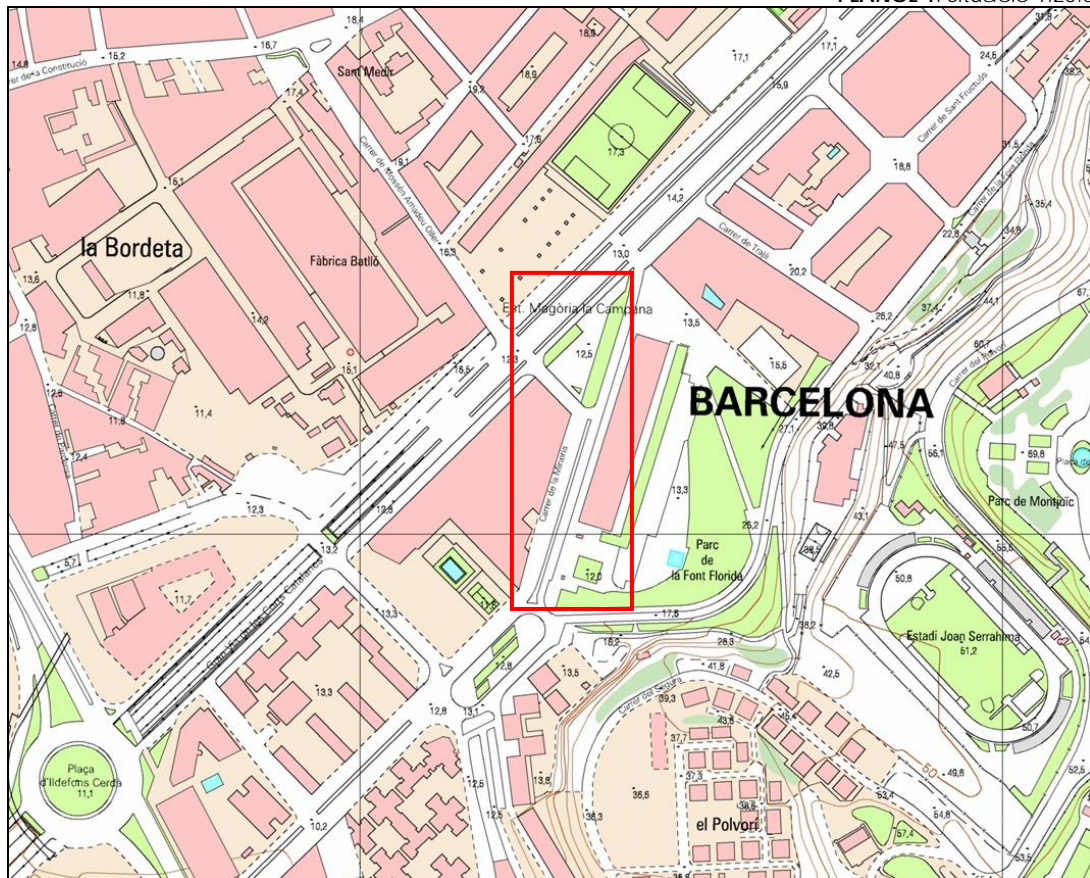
PLÀNOL 1. Situació 1:2000

14,8
Carrer de la Constitució
15,2
16,7
18,4
Sant Medir
18,5
17,1
17,1
24,5
18,9
19,2
5,9
Carrer de Sant Fructuós
17,4
17,6
17,3
19,1
Carrer de Mossèn Amadeu Oller
18,6
31,5
15,1
14,2
Carrer de la Font Florida
35,4
la Bordeta
16,3
13,0
Carrer de Tràja
22,8
34,8
Fàbrica Batlló
20,2
13,6
11,8
Est. Magòria la Campana
37,1
44,1
67
12,8
14,2
13,5
26,2
12,5
60,7
Carrer del Polvorí
12,3
15,1
15,5
32,1
40,8
16,5
BARCELONA
12,5
11,4
11,8
Carrer del Foc
27,1
32,8
47,5
56,1
59,8
Plaça de
12,4
13,3
43,1
Parc de Montjuïc
12,3
12,8
Carrer de la Mineria
26,2
5,7
13,2
Parc de la Font Florida
38,5
55,5
11,7
Gran Via de les Corts Catalanes
12,0
50,8
13,3
17,8
17,5
38,2
Estadi Joan Serrahima
15,2
28,3
51,2
12,8
41,8
42,5
13,5
Carrer del Segura
13,3
39,3
12,8
13,1
43,8
50,7
37,7
Plaça d'Ildefons Cerdà
11,1
37,3
49,8
12,5
13,8
38,5
53,4
52,5
35,3
36,5
12,5
54,8
57,4
10,2
el Polvorí
50
53,5